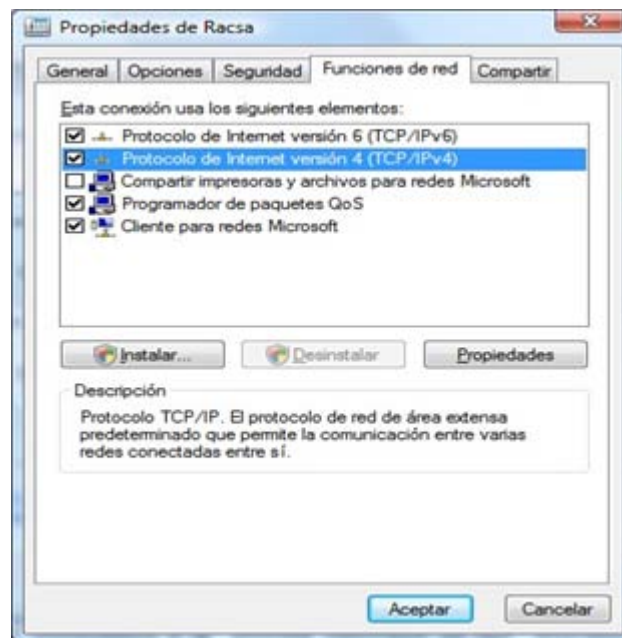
Propiedades de Racsa

General | Opciones | Seguridad | Funciones de red | Compartir

Esta conexión usa los siguientes elementos:

☑ Protocolo de Internet versión 6 (TCP/IPv6)
☑ Protocolo de Internet versión 4 (TCP/IPv4)
☐ Compartir impresoras y archivos para redes Microsoft
☑ Programador de paquetes QoS
☑ Cliente para redes Microsoft

Instalar... | Desinstalar | Propiedades

Descripción

Protocolo TCP/IP. El protocolo de red de área extensa predeterminado que permite la comunicación entre varias redes conectadas entre sí.

Aceptar | Cancelar